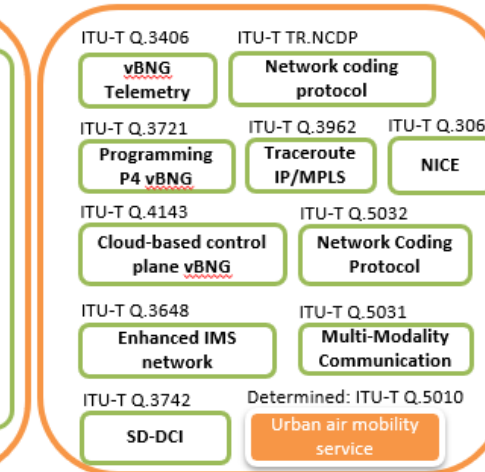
ITU-T Q.3406
vBNG Telemetry

ITU-T TR.NCDP
Network coding protocol

ITU-T Q.3721
Programming P4 vBNG

ITU-T Q.3962
Traceroute IP/MPLS

ITU-T Q.306
NICE

ITU-T Q.4143
Cloud-based control plane vBNG

ITU-T Q.5032
Network Coding Protocol

ITU-T Q.3648
Enhanced IMS network

ITU-T Q.5031
Multi-Modality Communication

ITU-T Q.3742
SD-DCI

Determined: ITU-T Q.5010
Urban air mobility service